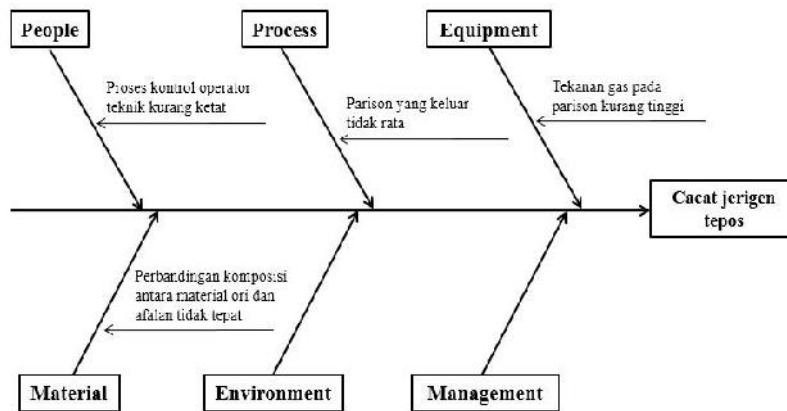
People

Process

Equipment

Proses kontrol operator teknik kurang ketat

Parison yang keluar tidak rata

Tekanan gas pada parison kurang tinggi

Cacat jerigen tepos

Perbandingan komposisi antara material ori dan afalan tidak tepat

Material

Environment

Management